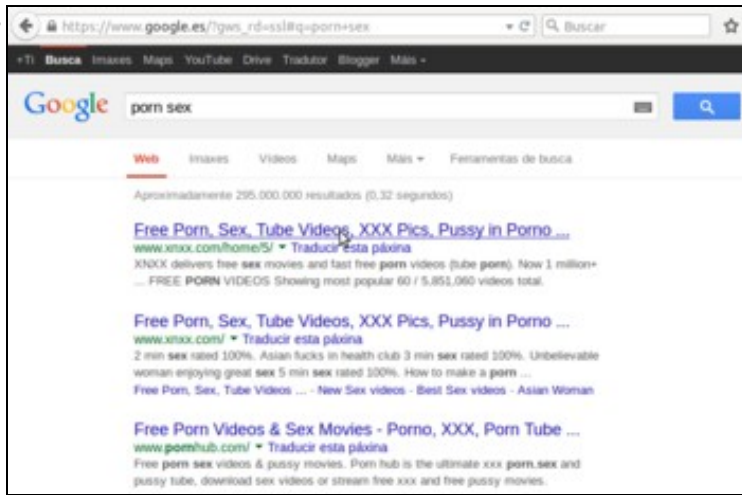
https://www.google.es/?gws_rd=ssl#q=porn+sex

Buscar

+Ti Busca Imaxes Maps YouTube Drive Tradutor Blogger Máis -

Google porn sex

Web Imaxes Vídeos Maps Máis - Ferramentas de busca

Aproximadamente 295.000.000 resultados (0,32 segundos)

Free Porn, Sex, Tube Videos, XXX Pics, Pussy in Porno ...
www.xnxx.com/home/5/ ▾ Traducir esta páxina
XNXX delivers free sex movies and fast free porn videos (tube porn). Now 1 million+ ... FREE PORN VIDEOS Showing most popular 60 / 5,851,060 videos total.

Free Porn, Sex, Tube Videos, XXX Pics, Pussy in Porno ...
www.xnxx.com/ ▾ Traducir esta páxina
2 min sex rated 100%. Asian fucks in health club 3 min sex rated 100%. Unbelievable woman enjoying great sex 5 min sex rated 100%. How to make a porn ...
Free Porn, Sex, Tube Videos ... - New Sex videos - Best Sex videos - Asian Woman

Free Porn Videos & Sex Movies - Porno, XXX, Porn Tube ...
www.pornhub.com/ ▾ Traducir esta páxina
Free porn sex videos & pussy movies. Porn hub is the ultimate xxx porn.sex and pussy tube, download sex videos or stream free xxx and free pussy movies.